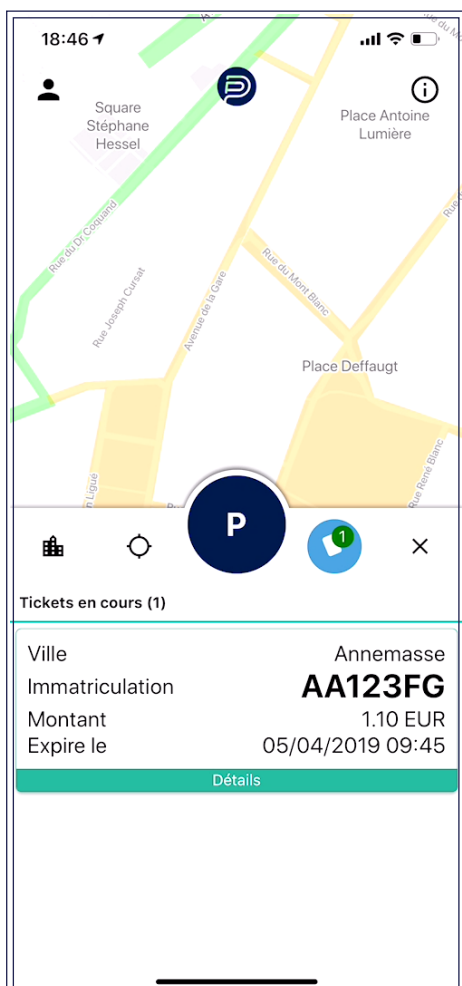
18:46

Square Stéphane Hessel

Place Antoine Lumière

Rue du Dr Coquand

Rue Joseph Cursat

Avenue de la Gare

Rue du Mont Blanc

Place Deffaugt

Rue René Blanc

P

1

×

Tickets en cours (1)

| | |
|---|---|
| Ville | Annemasse |
| Immatriculation | AA123FG |
| Montant | 1.10 EUR |
| Expire le | 05/04/2019 09:45 |

Détails